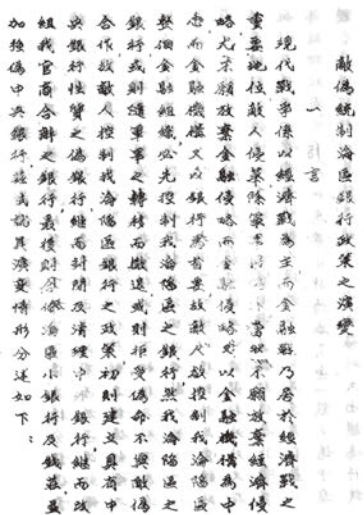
敵偽統制淪區銀行政策之演變

一 引言

現代戰爭係以經濟戰為主，而金融戰乃居於經濟戰之重要地位。故敵人侵華除軍事侵略外，當然不願放棄經濟侵略，尤不願放棄金融侵略。而金融侵略又以金融機構為中心，而金融機構又以銀行為首要。故敵人欲控制我淪陷區之整個金融組織，必先控制我淪陷區之銀行，然我淪陷區之銀行或則遷移後方，或則拒受偽命，不與敵偽合作。敵人控制我淪陷區銀行之政策，初則建立具有中央銀行性質之偽銀行，繼而封閉及清理中外銀行，繼而改組我官商合辦之銀行，最後則合併淪陷區小銀行及錢莊，加強偽中央銀行，茲將其演變情形分述如下：